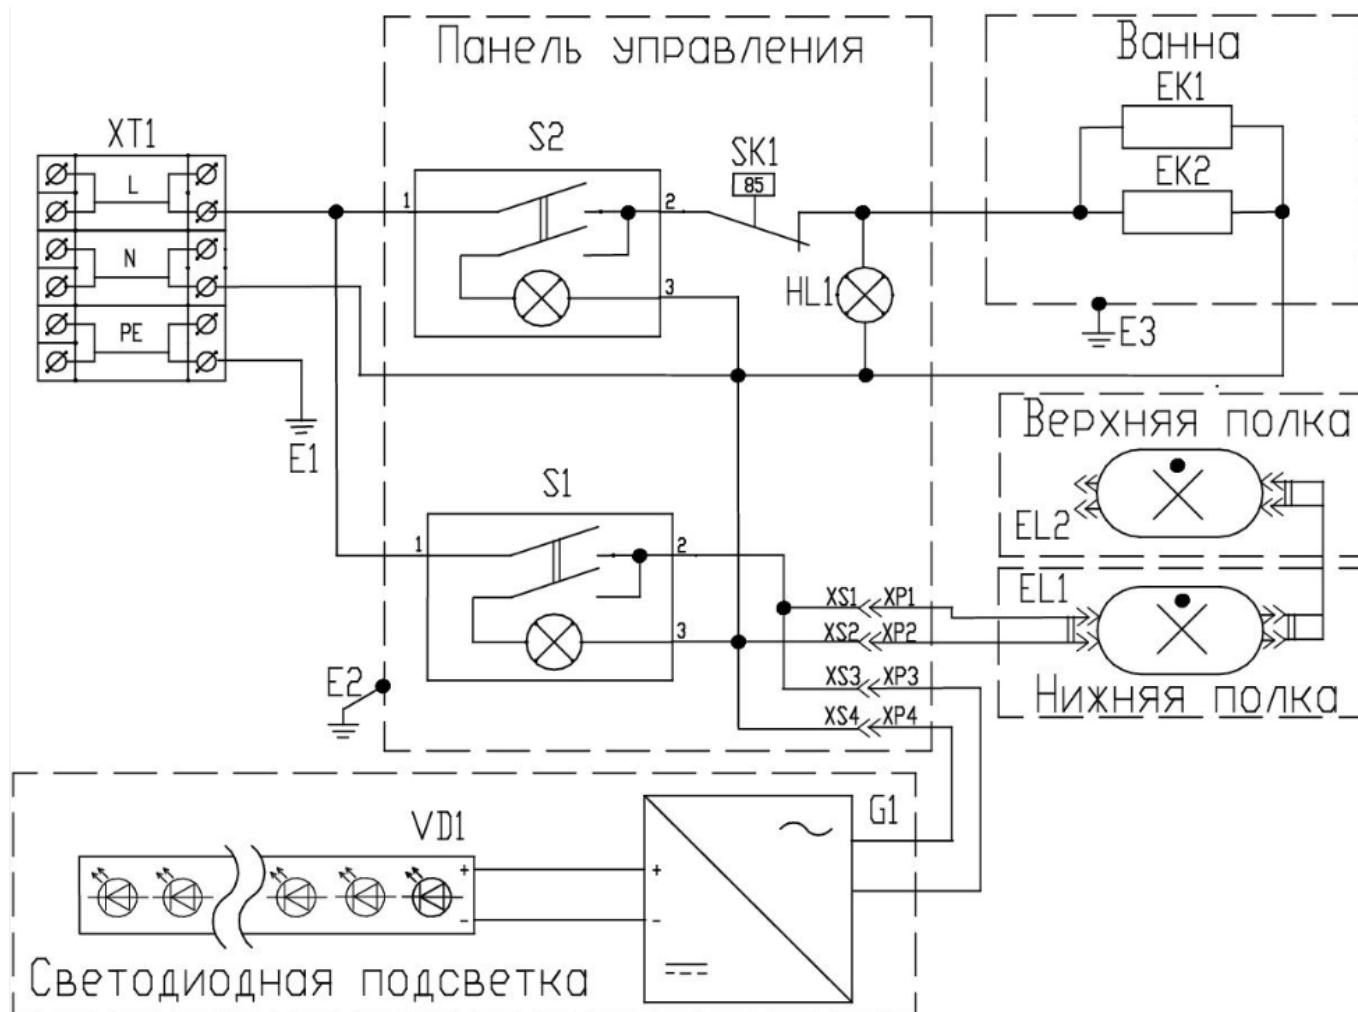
Панель управления

Ванна

EK1

EK2

XT1

L

N

PE

S2

1

2

3

SK1

85

HL1

E3

E1

Верхняя полка

EL2

S1

1

2

3

EL1

XS1

XP1

XS2

XP2

XS3

XP3

XS4

XP4

Нижняя полка

E2

VD1

+

-

G1

~

+

-

==

Светодиодная подсветка